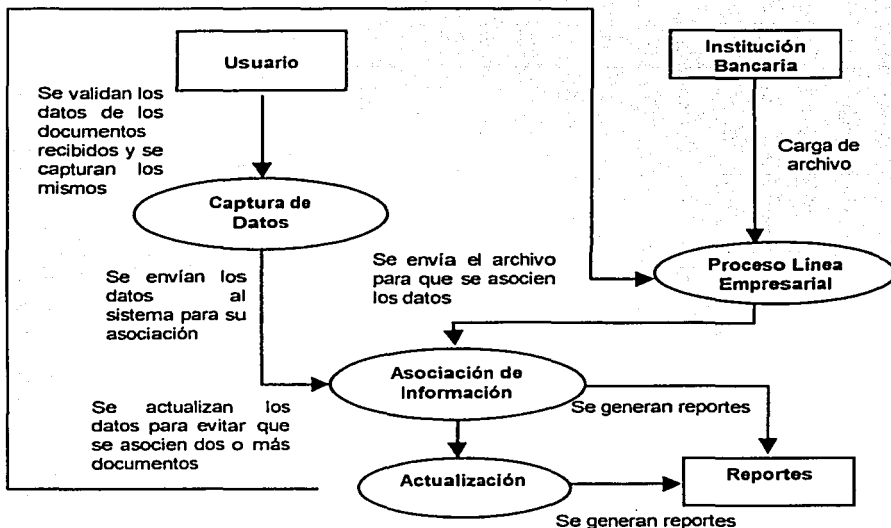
Usuario

Institución Bancaria

Se validan los datos de los documentos recibidos y se capturan los mismos

Carga de archivo

Captura de Datos

Se envía el archivo para que se asocien los datos

Proceso Línea Empresarial

Se envían los datos al sistema para su asociación

Asociación de Información

Se actualizan los datos para evitar que se asocien dos o más documentos

Se generan reportes

Actualización

Reportes

Se generan reportes